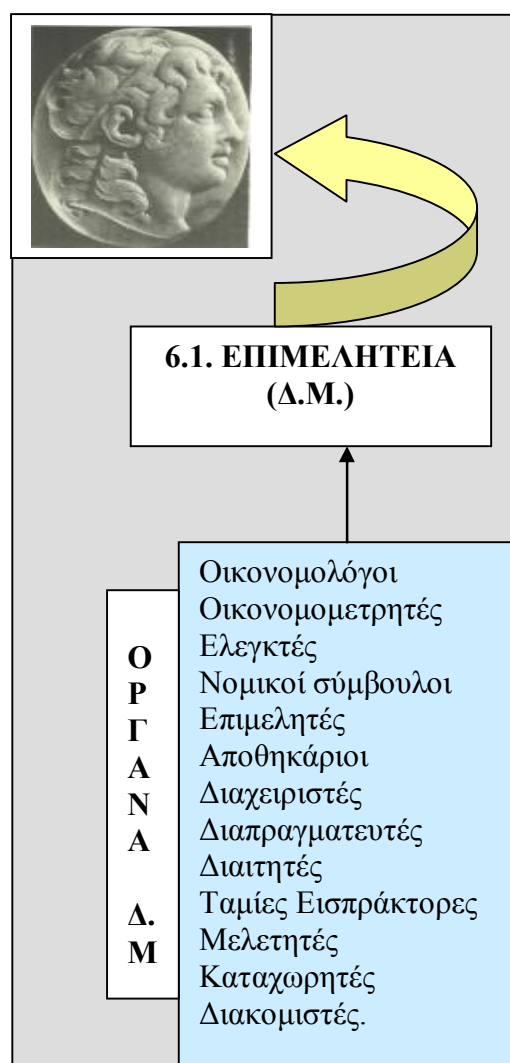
6.1. ΕΠΙΜΕΛΗΤΕΙΑ (Δ.Μ.)

Ο
Ρ
Γ
Α
Ν
Α

Δ.
Μ

Οικονομολόγοι
Οικονομομετρητές
Ελεγκτές
Νομικοί σύμβουλοι
Επιμελητές
Αποθηκάριοι
Διαχειριστές
Διαπραγματευτές
Διαιτητές
Ταμίες Εισπράκτορες
Μελετητές
Καταχωρητές
Διακομιστές.